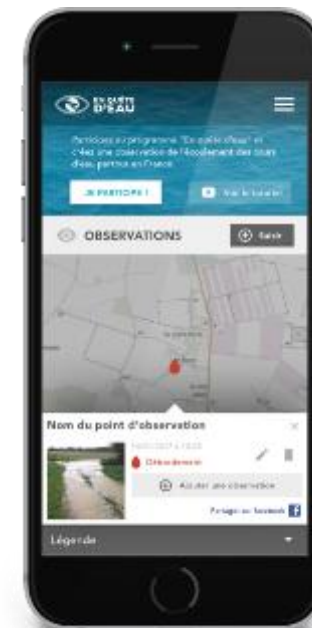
EN QUÊTE D'EAU

Participez au programme "En quête d'eau" et créez une observation de l'écoulement des cours d'eau, partout en France.

JE PARTICIPE !

Voir le tutoriel

OBSERVATIONS

Saisir

Nom du point d'observation

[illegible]

Débordement

Ajouter une observation

Partager sur facebook

Légende